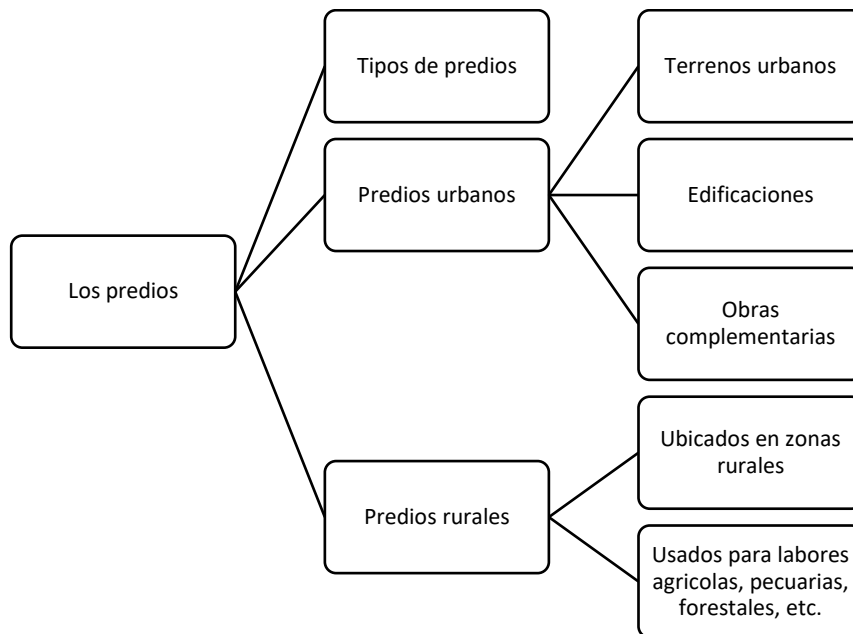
Los predios

Tipos de predios

Predios urbanos

Terrenos urbanos

Edificaciones

Obras complementarias

Predios rurales

Ubicados en zonas rurales

Usados para labores agricolas, pecuarias, forestales, etc.